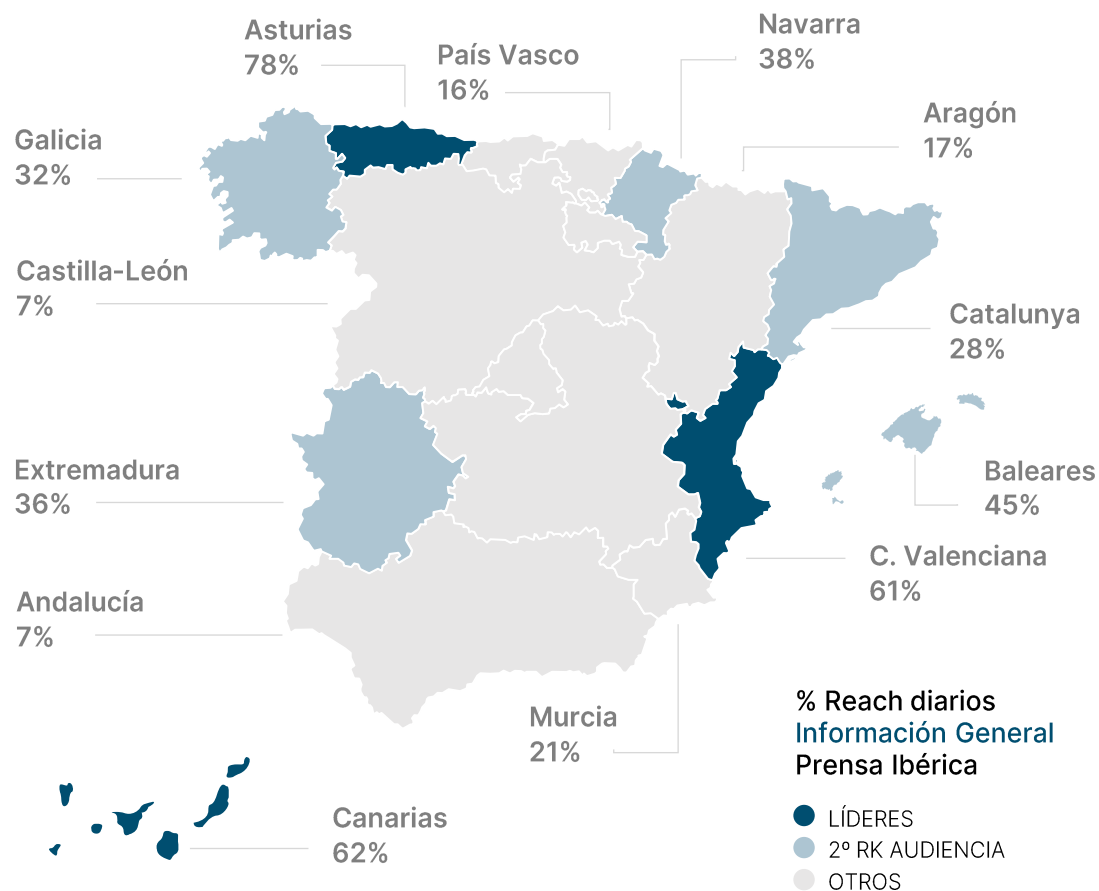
Asturias
78%

País Vasco
16%

Navarra
38%

Aragón
17%

Galicia
32%

Castilla-León
7%

Catalunya
28%

Extremadura
36%

Baleares
45%

C. Valenciana
61%

Andalucía
7%

Murcia
21%

Canarias
62%

% Reach diarios
Información General
Prensa Ibérica

LÍDERES
2º RK AUDIENCIA
OTROS